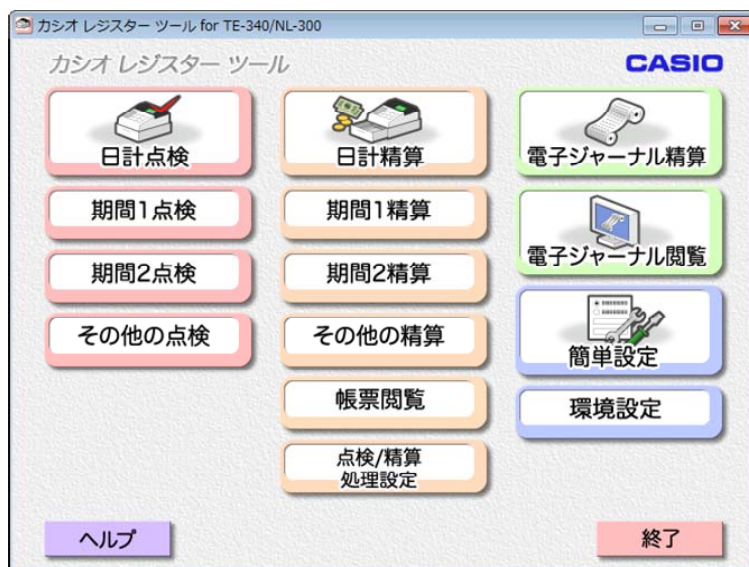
カシオ レジスター ツール for TE-340/NL-300

カシオ レジスター ツール

CASIO

日計点検

日計精算

電子ジャーナル精算

期間1点検

期間1精算

電子ジャーナル閲覧

期間2点検

期間2精算

その他の点検

その他の精算

簡単設定

帳票閲覧

環境設定

点検/精算
処理設定

ヘルプ

終了